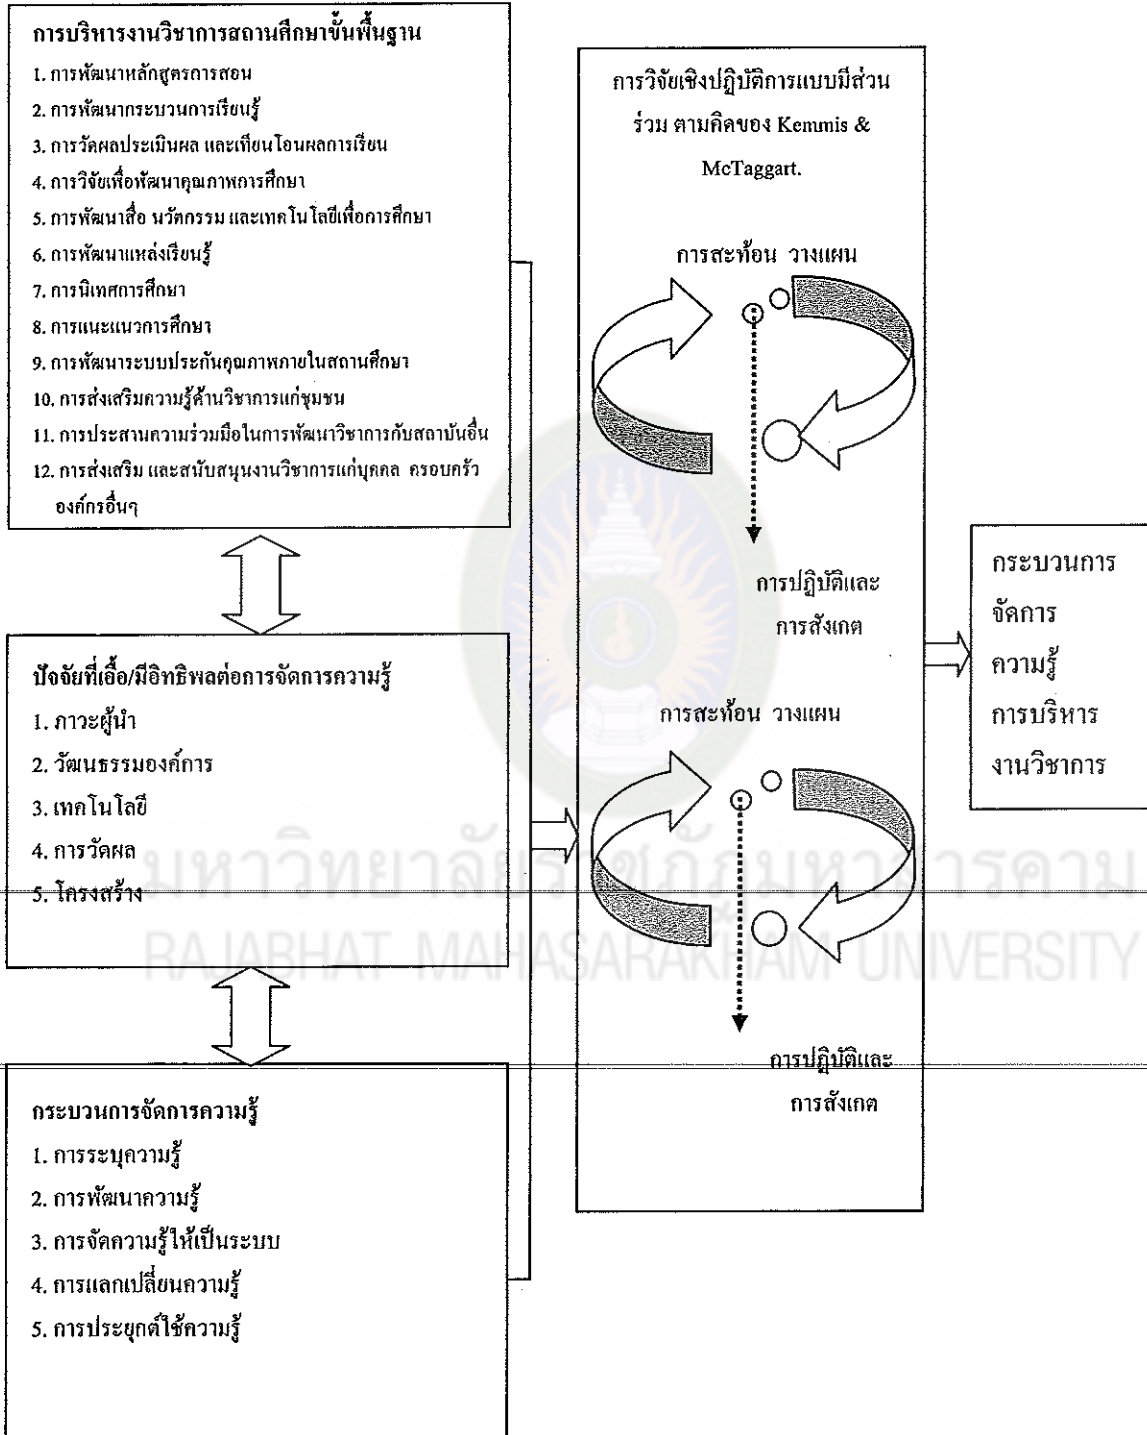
การบริหารงานวิชาการสถานศึกษาขั้นพื้นฐาน
1. การพัฒนาหลักสูตรการสอน
2. การพัฒนากระบวนการเรียนรู้
3. การวัดผลประเมินผล และเทียบโอนผลการเรียน
4. การวิจัยเพื่อพัฒนาคุณภาพการศึกษา
5. การพัฒนาสื่อ นวัตกรรม และเทคโนโลยีเพื่อการศึกษา
6. การพัฒนาแหล่งเรียนรู้
7. การนิเทศการศึกษา
8. การแนะแนวการศึกษา
9. การพัฒนาระบบประกันคุณภาพภายในสถานศึกษา
10. การส่งเสริมความรู้ด้านวิชาการแก่ชุมชน
11. การประสานความร่วมมือในการพัฒนาวิชาการกับสถาบันอื่น
12. การส่งเสริม และสนับสนุนงานวิชาการแก่บุคคล ครอบครัว องค์กรอื่นๆ

ปัจจัยที่เอื้อ/มีอิทธิพลต่อการจัดการความรู้
1. ภาวะผู้นำ
2. วัฒนธรรมองค์การ
3. เทคโนโลยี
4. การวัดผล
5. โครงสร้าง

กระบวนการจัดการความรู้
1. การระบุความรู้
2. การพัฒนาความรู้
3. การจัดความรู้ให้เป็นระบบ
4. การแลกเปลี่ยนความรู้
5. การประยุกต์ใช้ความรู้

การวิจัยเชิงปฏิบัติการแบบมีส่วนร่วม ตามคิดของ Kemmis & McTaggart.

การสะท้อน วางแผน

การปฏิบัติและการสังเกต

การสะท้อน วางแผน

การปฏิบัติและการสังเกต

กระบวนการจัดการความรู้การบริหารงานวิชาการ

มหาวิทยาลัยราชภัฏมหาสารคาม
RAJABHAT MAHASARAKHAM UNIVERSITY